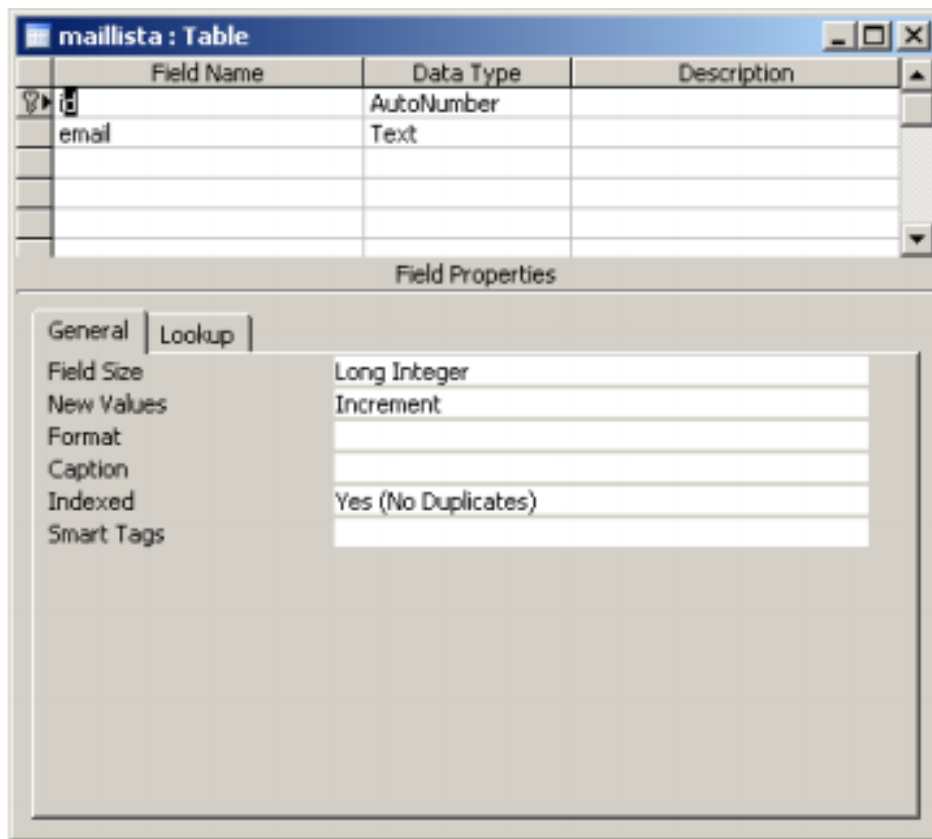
maillista : Table

| Field Name | Data Type | Description |
|---|---|---|
| id | AutoNumber | |
| email | Text | |

Field Properties

General | Lookup

| | |
|---|---|
| Field Size | Long Integer |
| New Values | Increment |
| Format | |
| Caption | |
| Indexed | Yes (No Duplicates) |
| Smart Tags | |